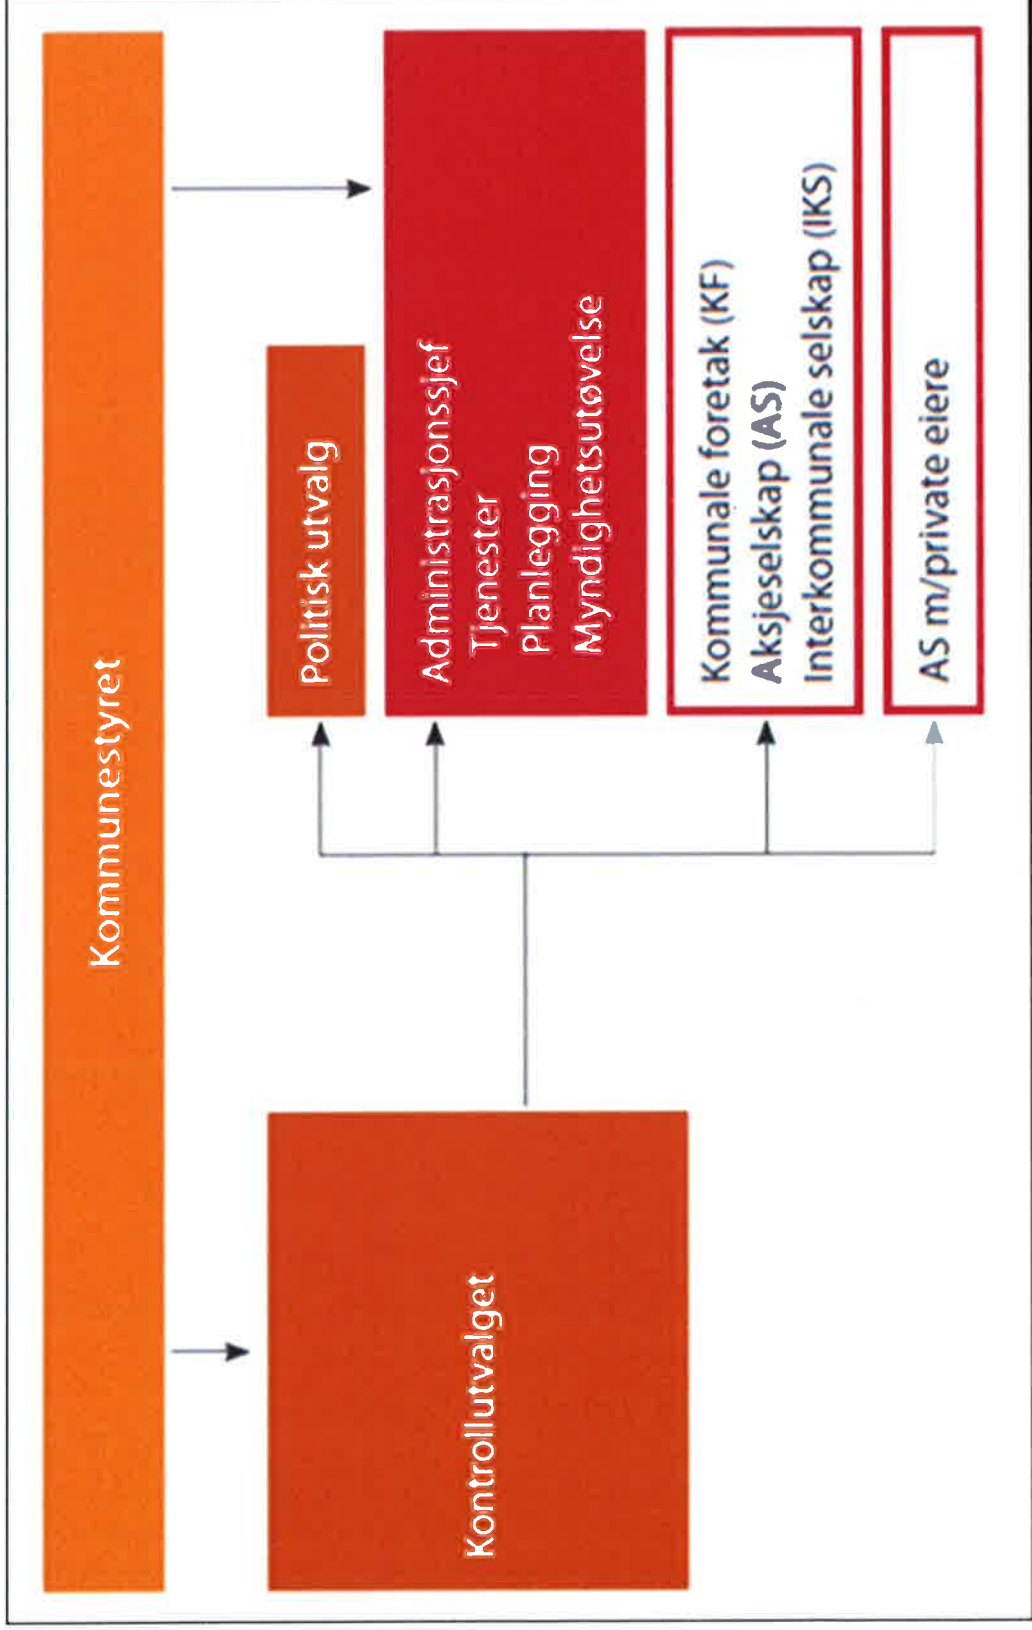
Kommunestyret

Kontrollutvalget

Politisk utvalg

Administrasjonssjef
Tjenester
Planlegging
Myndighetsutøvelse

Kommunale foretak (KF)
Aksjeselskap (AS)
Interkommunale selskap (IKS)

AS m/private eiere